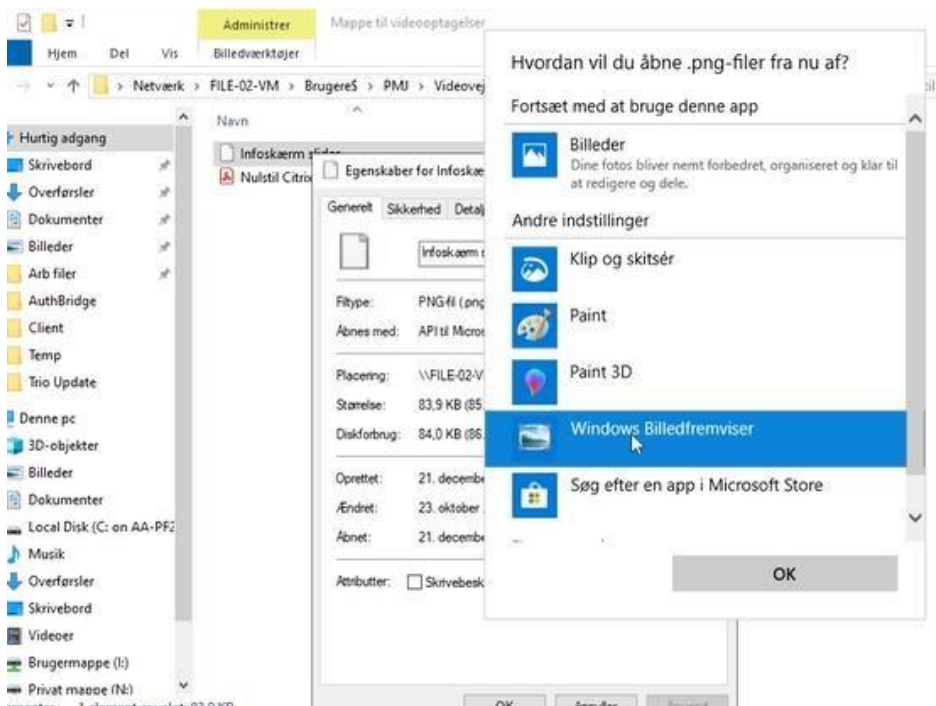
Administrer | Mappe til videooptagelser
Hjem | Del | Vis | Billedværktøjer

> Netværk > FILE-02-VM > Brugere$ > PMJ > Videovej

Hurtig adgang
Skrivebord
Overførsler
Dokumenter
Billeder
Arb filer
AuthBridge
Client
Temp
Trio Update
Denne pc
3D-objekter
Billeder
Dokumenter
Local Disk (C: on AA-PFZ
Musik
Overførsler
Skrivebord
Videoer
Brugermappe (I:)
Privat mappe (N:)

Navn
Infoskærm
Nulstil Citrix

Egenskaber for Infoskæ
Generelt | Sikkerhed | Detal
Infoskærm
Filtype: PNG-fil (.png
Åbnes med: API til Micros
Placering: \\FILE-02-V
Størrelse: 83,9 KB (85
Diskforbrug: 84,0 KB (86
Oprettet: 21. decemb
Ændret: 23. oktober
Åbnet: 21. decemb
Attributter: Skrivebesk
OK | Annuller | Anvend

Hvordan vil du åbne .png-filer fra nu af?
Fortsæt med at bruge denne app
Billeder
Dine fotos bliver nemt forbedret, organiseret og klar til at redigere og dele.
Andre indstillinger
Klip og skitsér
Paint
Paint 3D
Windows Billedfremviser
Søg efter en app i Microsoft Store
OK

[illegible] 1 element er valgt 83,9 KB